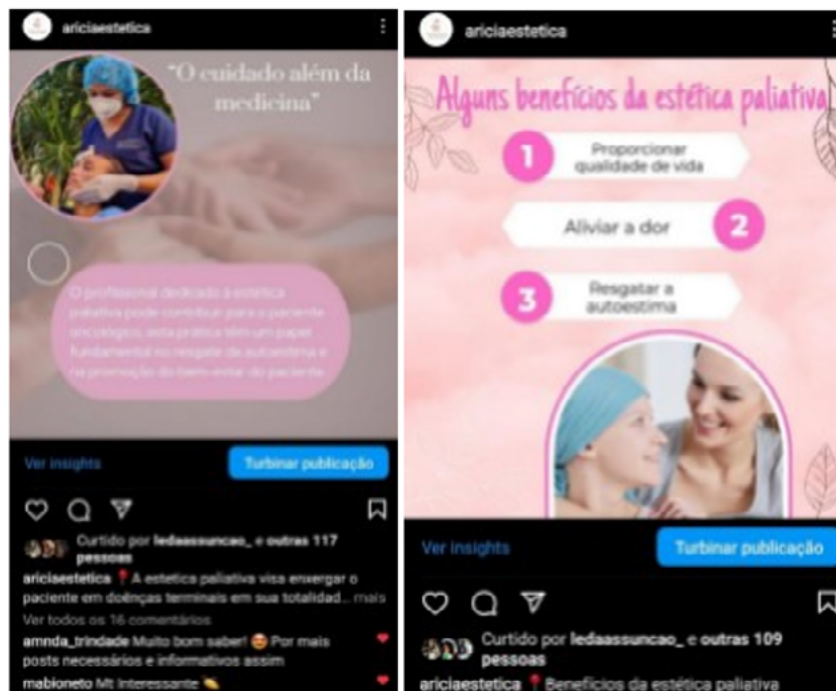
ariciaestetica

"O cuidado além da medicina"

O profissional dedicado à estética paliativa pode contribuir para o paciente oncológico, esta prática tem um papel fundamental no resgate da autoestima e na promoção do bem-estar do paciente.

Ver insights

Turbinar publicação

Curtido por ledaassuncao_ e outras 117 pessoas

ariciaestetica 📍A estética paliativa visa enxergar o paciente em doenças terminais em sua totalidad... mais

Ver todos os 16 comentários

amnda_trindade Muito bom saber! 😍 Por mais posts necessários e informativos assim

mabioneto Mt interessante 👏

ariciaestetica

Alguns benefícios da estética paliativa

1 Proporcionar qualidade de vida

Aliviar a dor 2

3 Resgatar a autoestima

Ver insights

Turbinar publicação

Curtido por ledaassuncao_ e outras 109 pessoas

ariciaestetica 📍Benefícios da estética paliativa